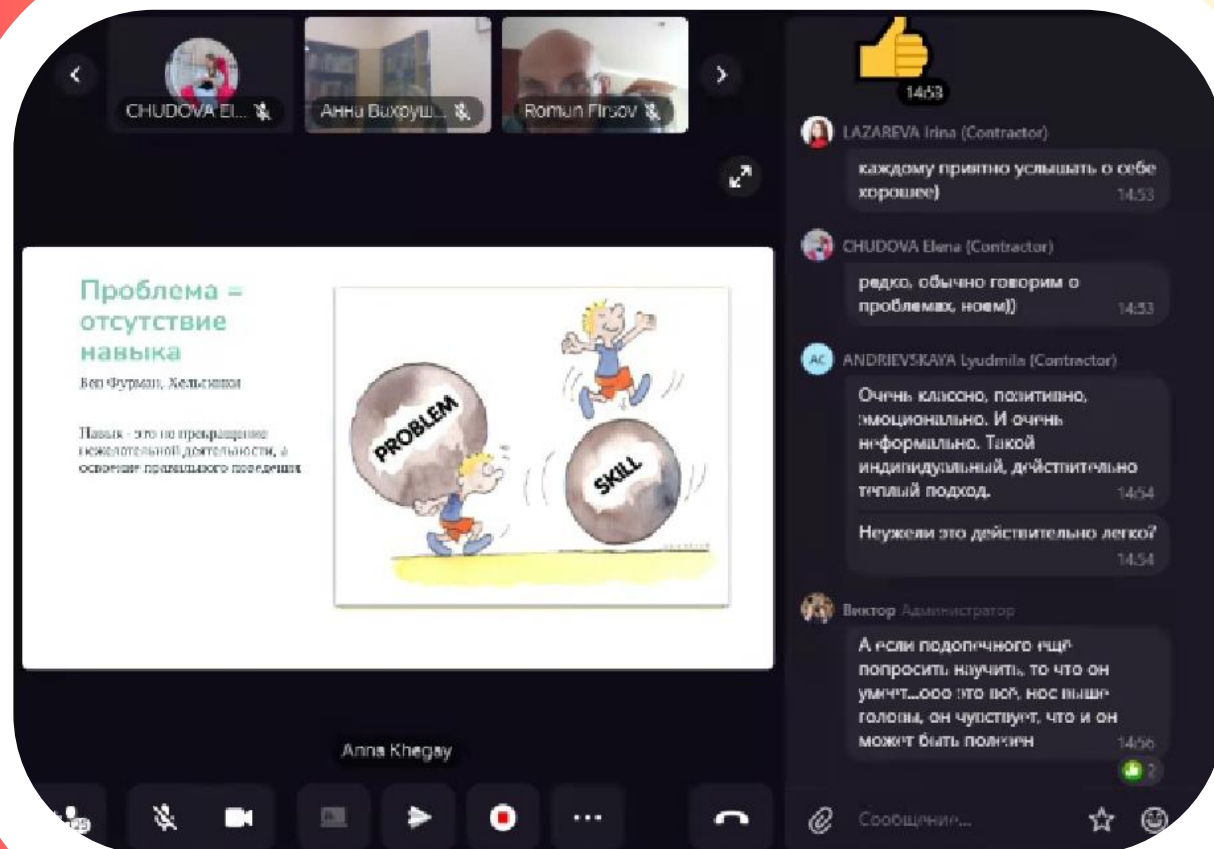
CHUDOVA El...

Анна Вахоуш...

Roman Firsov

Проблема = отсутствие навыка

Бен Фурман, Хельсинки

Навык - это не прекращение нежелательной деятельности, а освоение правильного поведения

PROBLEM

SKILL

Anna Khegay

14:53

LAZAREVA Irina (Contractor)

каждому приятно услышать о себе хорошее)

14:53

CHUDOVA Elena (Contractor)

редко, обычно говорим о проблемах, ноем))

14:53

AC

ANDRIEVSKAYA Lyudmila (Contractor)

Очень классно, позитивно, эмоционально. И очень неформально. Такой индивидуальный, действительно теплый подход.

14:54

Неужели это действительно легко?

14:54

Виктор Администратор

А если подопечного еще попросить научить, то что он умеет...ооо это всё, нос выше головы, он чувствует, что и он может быть полезен

14:56

2

29

Сообщение...